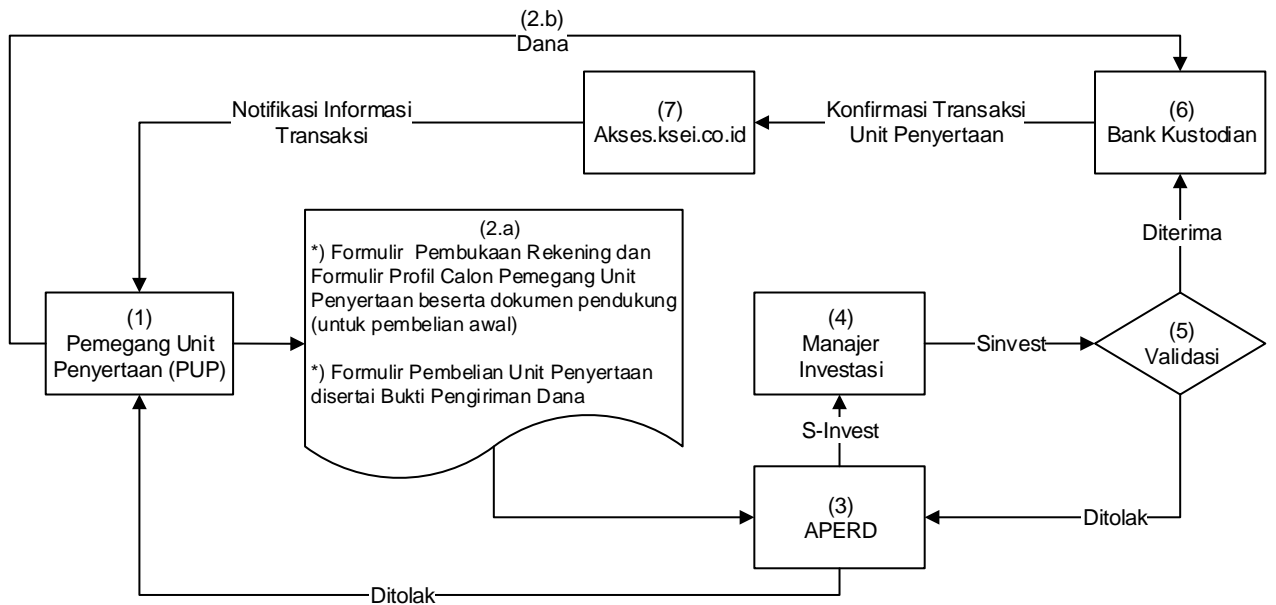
(2.b)
Dana

Notifikasi Informasi Transaksi

(7)
Akses.ksei.co.id

Konfirmasi Transaksi Unit Penyertaan

(6)
Bank Kustodian

(2.a)
*) Formulir Pembukaan Rekening dan Formulir Profil Calon Pemegang Unit Penyertaan beserta dokumen pendukung (untuk pembelian awal)

*) Formulir Pembelian Unit Penyertaan disertai Bukti Pengiriman Dana

Diterima

(1)
Pemegang Unit Penyertaan (PUP)

(4)
Manajer Investasi

Sinvest

(5)
Validasi

S-Invest

(3)
APERD

Ditolak

Ditolak